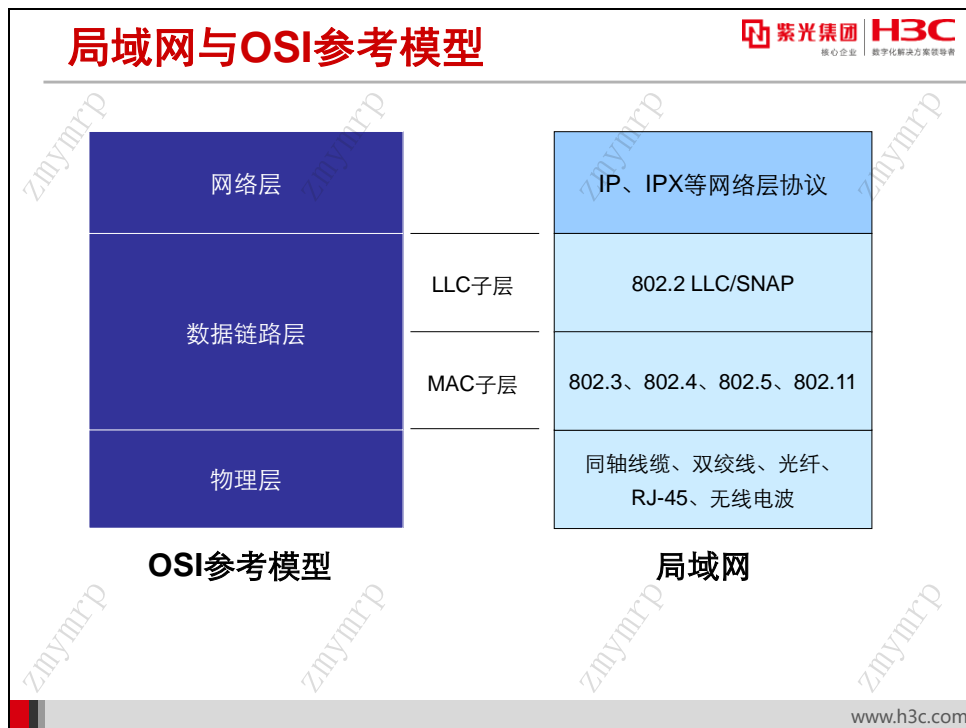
局域网与OSI参考模型

紫光集团 核心企业 | H3C 数字化解决方案领导者

网络层

数据链路层

物理层

LLC子层

MAC子层

IP、IPX等网络层协议

802.2 LLC/SNAP

802.3、802.4、802.5、802.11

同轴线缆、双绞线、光纤、RJ-45、无线电波

OSI参考模型

局域网

www.h3c.com